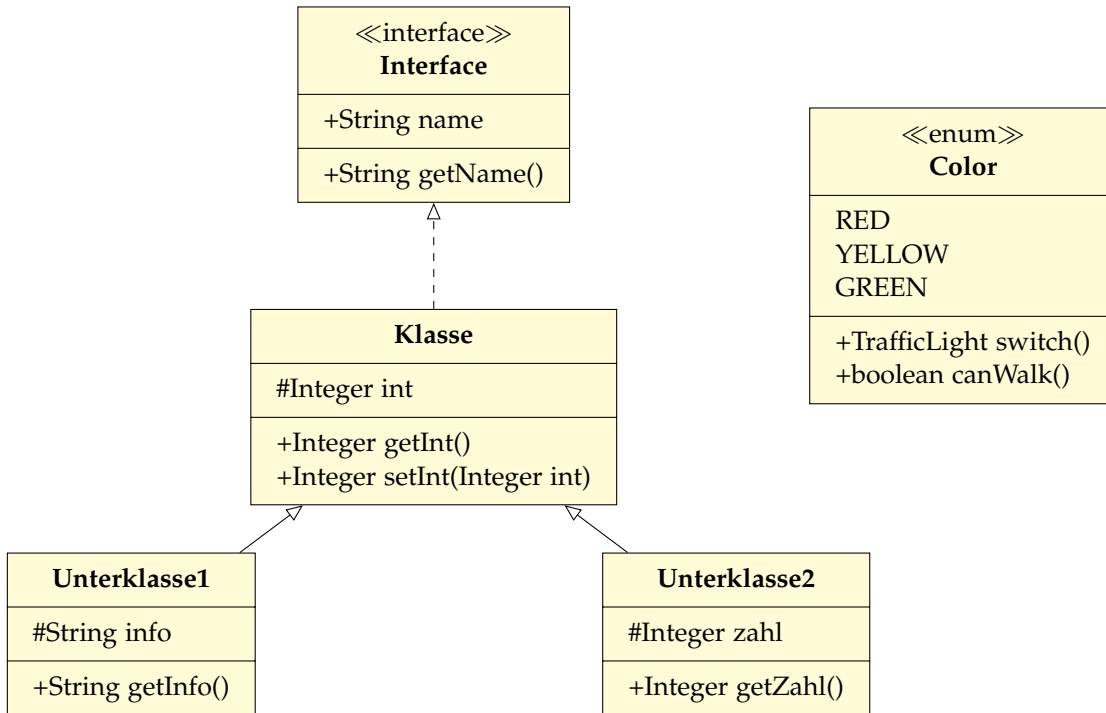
≪interface≫
**Interface**

+String name

+String getName()

≪enum≫
**Color**

RED
YELLOW
GREEN

+TrafficLight switch()
+boolean canWalk()

**Klasse**

#Integer int

+Integer getInt()
+Integer setInt(Integer int)

**Unterklasse1**

#String info

+String getInfo()

**Unterklasse2**

#Integer zahl

+Integer getZahl()